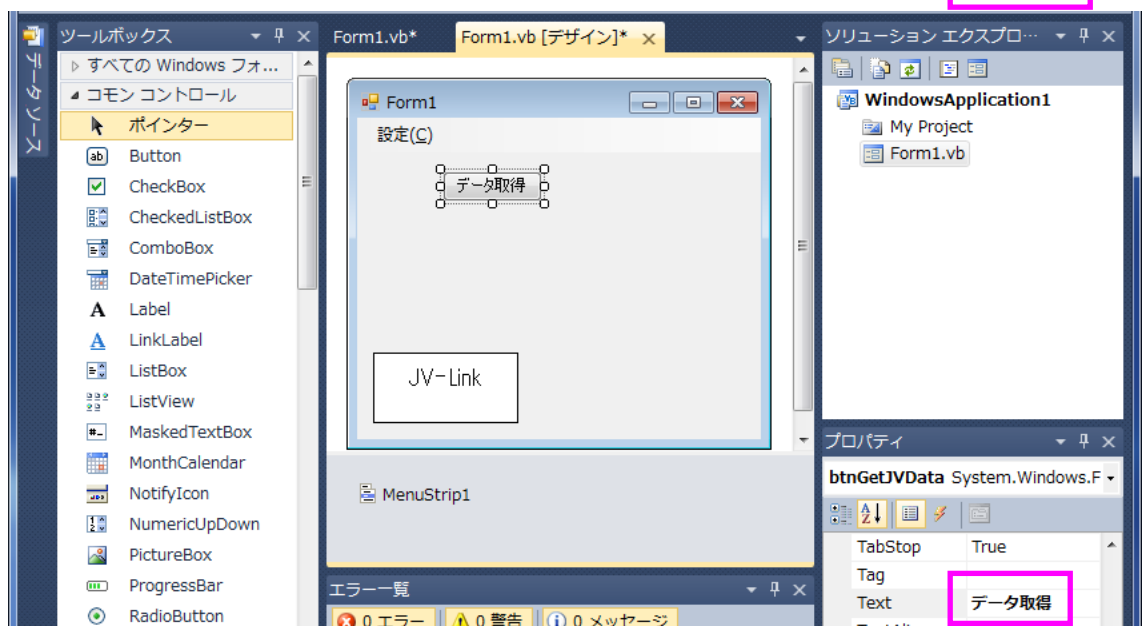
データソース

ツールボックス

▷ すべての Windows フォ...

◢ コモン コントロール

ポインター

Button

CheckBox

CheckedListBox

ComboBox

DateTimePicker

Label

LinkLabel

ListBox

ListView

MaskedTextBox

MonthCalendar

NotifyIcon

NumericUpDown

PictureBox

ProgressBar

RadioButton

Form1.vb*

Form1.vb [デザイン]*

Form1

設定(C)

データ取得

JV-Link

MenuStrip1

エラー一覧

0 エラー

0 警告

0 メッセージ

ソリューション エクスプロ...

WindowsApplication1

My Project

Form1.vb

プロパティ

btnGetJVData System.Windows.F

| | |
|---|---|
| TabStop | True |
| Tag | |
| Text | データ取得 |